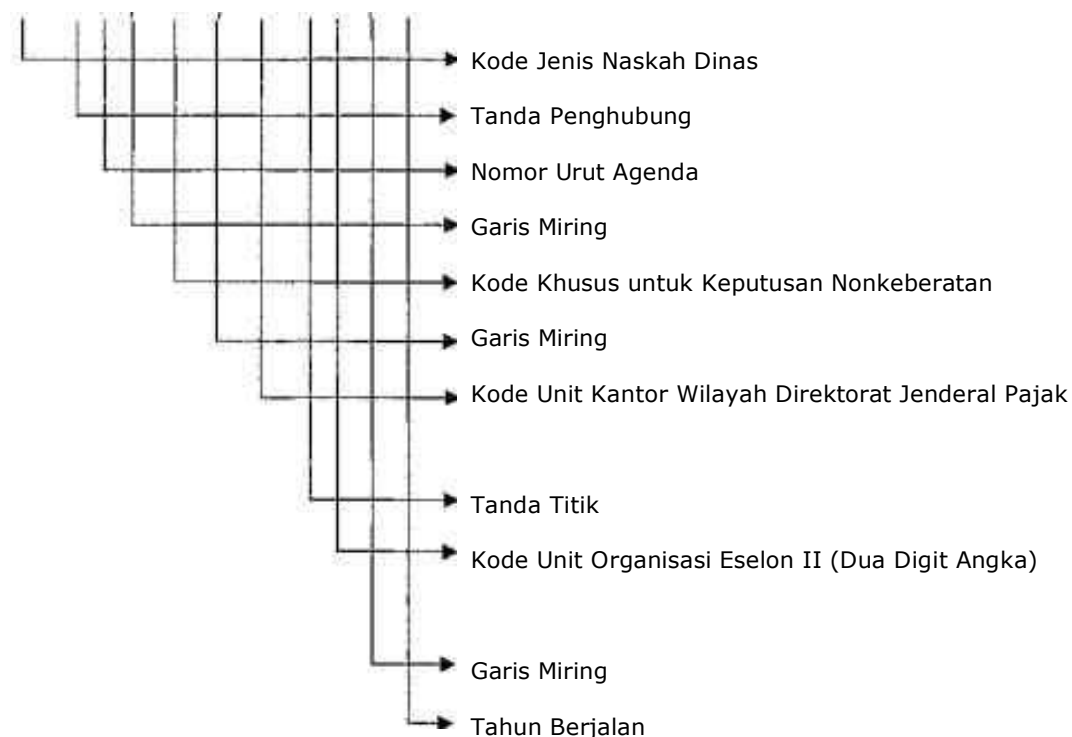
Kode Jenis Naskah Dinas
Tanda Penghubung
Nomor Urut Agenda
Garis Miring
Kode Khusus untuk Keputusan Nonkeberatan
Garis Miring
Kode Unit Kantor Wilayah Direktorat Jenderal Pajak
Tanda Titik
Kode Unit Organisasi Eselon II (Dua Digit Angka)
Garis Miring
Tahun Berjalan